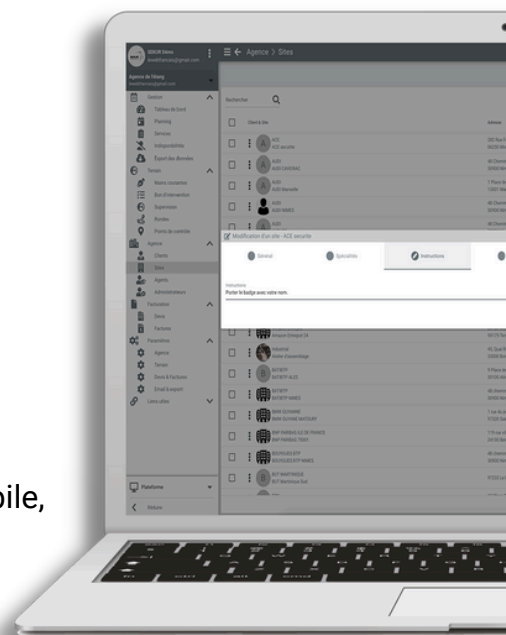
Agence > Sites

Agence de l'étang

Gestion
Tableau de bord
Planning
Services
Indisponibilités
Export des données
Terrain
Mains courantes
Bon d'intervention
Supervision
Rondes
Points de contrôle
Agence
Clients
Sites
Agents
Administrateurs
Facturation
Devis
Factures
Paramètres
Agence
Terrain
Devis & Factures
Email & export
Liens utiles

Rechercher

Client & Site
Adresse

ACE
ACE securite

AUDI

Modification d'un site - ACE securite
Général
Spécialités
Instructions

Instructions
Porter le badge avec votre nom.

BATIETP
BATIETP ALEX
BATIETP
BATIETP NANES
BNP PARIBAS
BOUTIQUES ETP

Plateforme
Retour

ile,